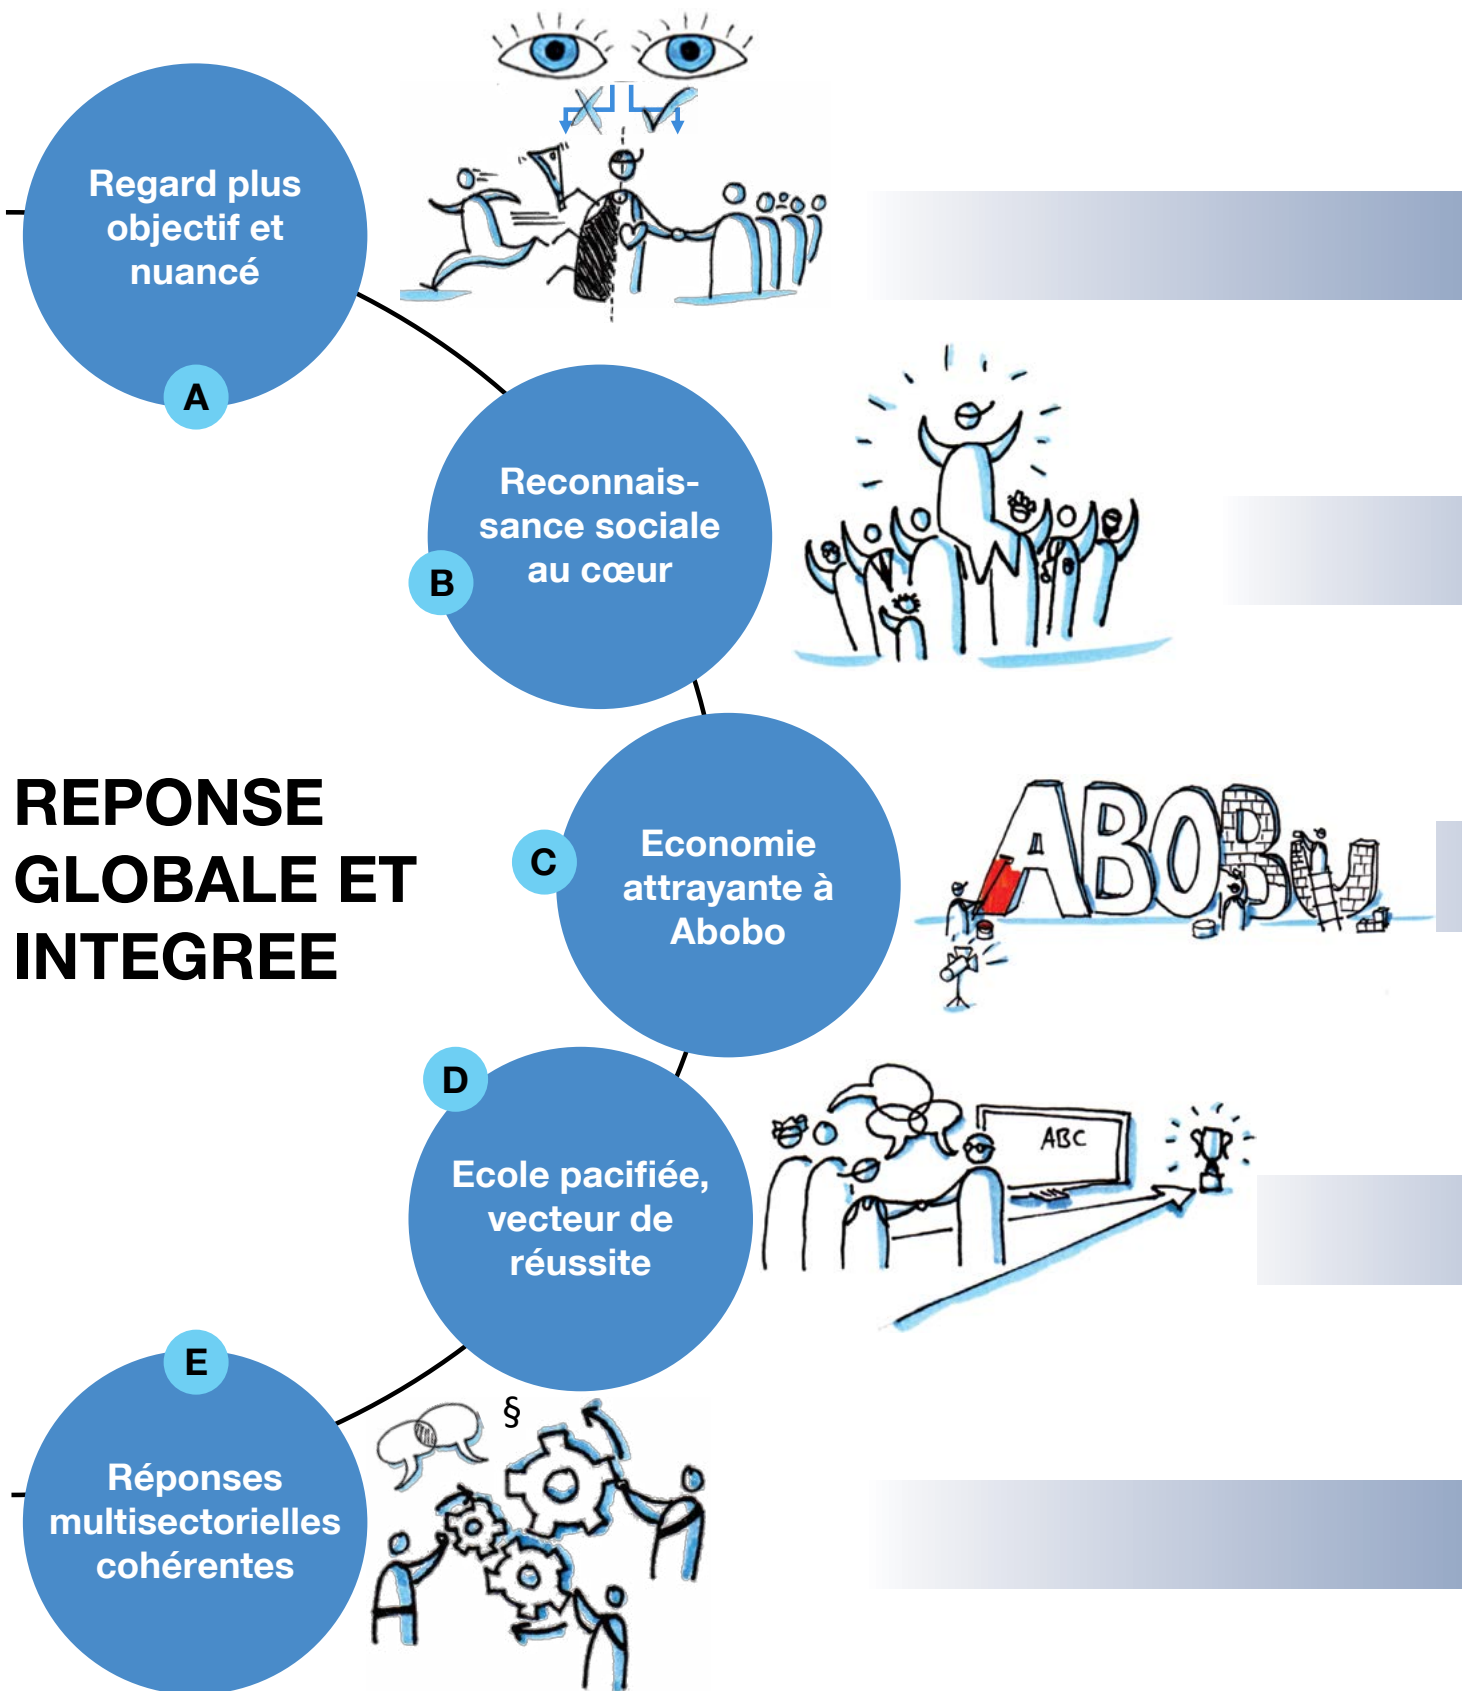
Regard plus objectif et nuancé

A

Reconnaissance sociale au cœur

B

REPONSE GLOBALE ET INTEGREE

C

Economie attrayante à Abobo

ABOBO

D

Ecole pacifiée, vecteur de réussite

ABC

E

Réponses multisectorielles cohérentes

§